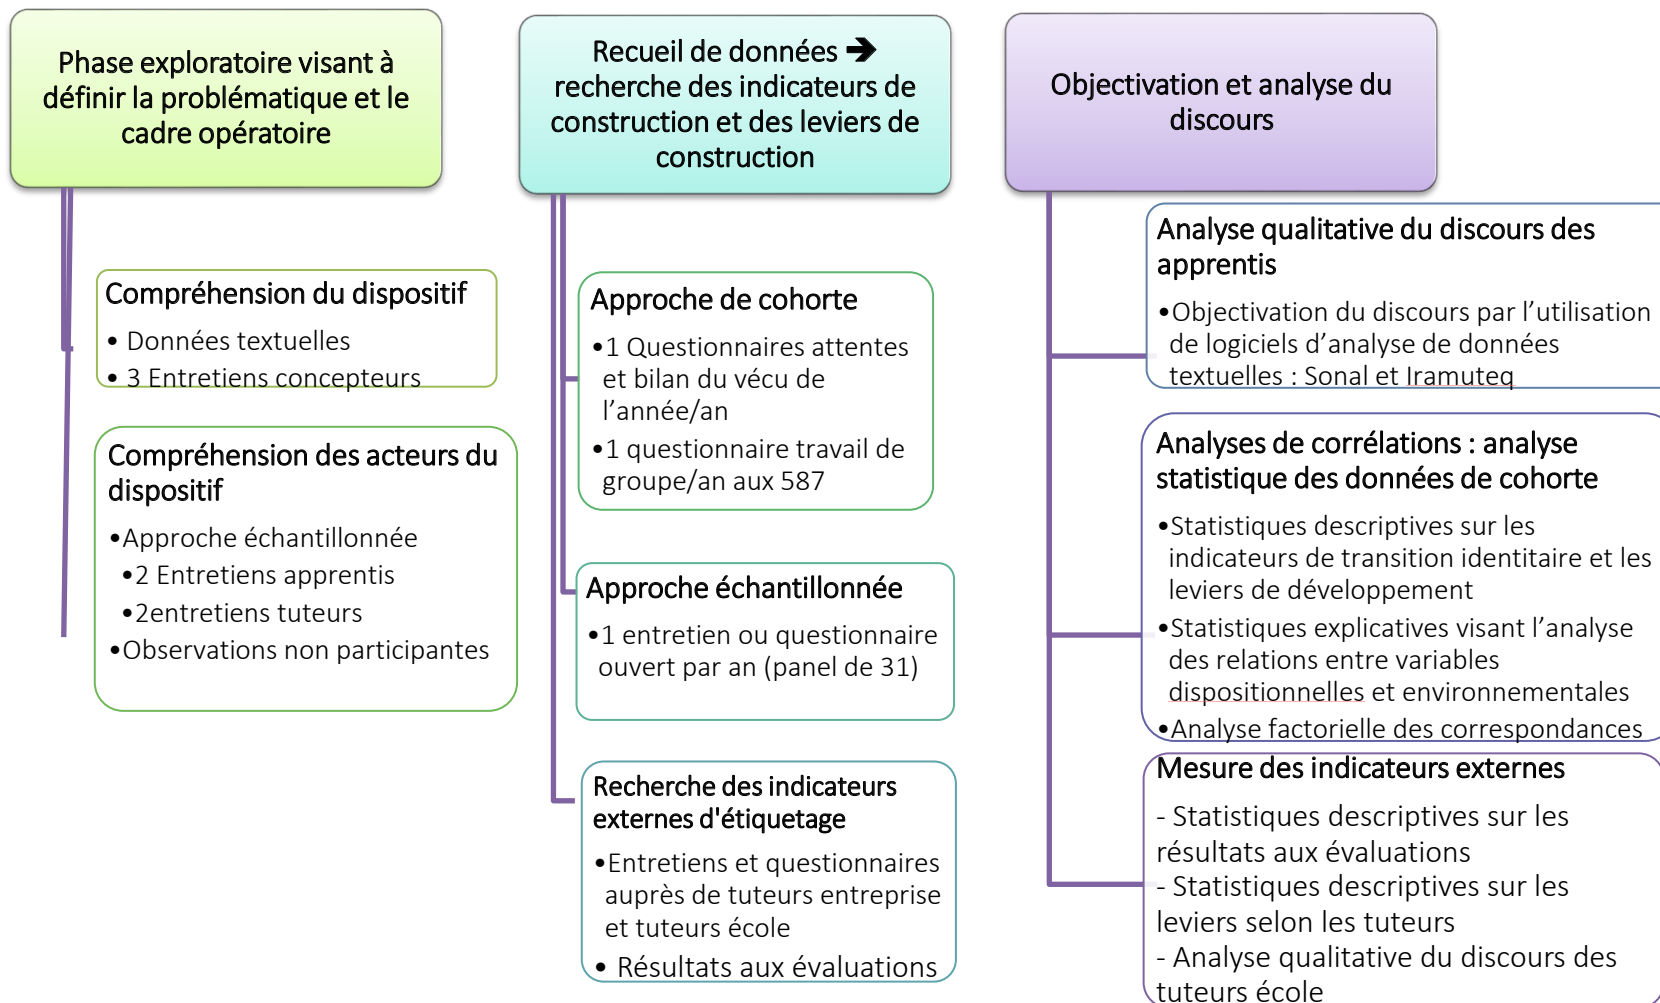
Phase exploratoire visant à définir la problématique et le cadre opératoire

Compréhension du dispositif
• Données textuelles
• 3 Entretiens concepteurs

Compréhension des acteurs du dispositif
•Approche échantillonnée
•2 Entretiens apprentis
•2entretiens tuteurs
•Observations non participantes

Recueil de données ➔ recherche des indicateurs de construction et des leviers de construction

Approche de cohorte
•1 Questionnaires attentes et bilan du vécu de l'année/an
•1 questionnaire travail de groupe/an aux 587

Approche échantillonnée
•1 entretien ou questionnaire ouvert par an (panel de 31)

Recherche des indicateurs externes d'étiquetage
•Entretiens et questionnaires auprès de tuteurs entreprise et tuteurs école
• Résultats aux évaluations

Objectivation et analyse du discours

Analyse qualitative du discours des apprentis
•Objectivation du discours par l'utilisation de logiciels d'analyse de données textuelles : Sonal et Iramuteq

Analyses de corrélations : analyse statistique des données de cohorte
•Statistiques descriptives sur les indicateurs de transition identitaire et les leviers de développement
•Statistiques explicatives visant l'analyse des relations entre variables dispositionnelles et environnementales
•Analyse factorielle des correspondances

Mesure des indicateurs externes
- Statistiques descriptives sur les résultats aux évaluations
- Statistiques descriptives sur les leviers selon les tuteurs
- Analyse qualitative du discours des tuteurs école